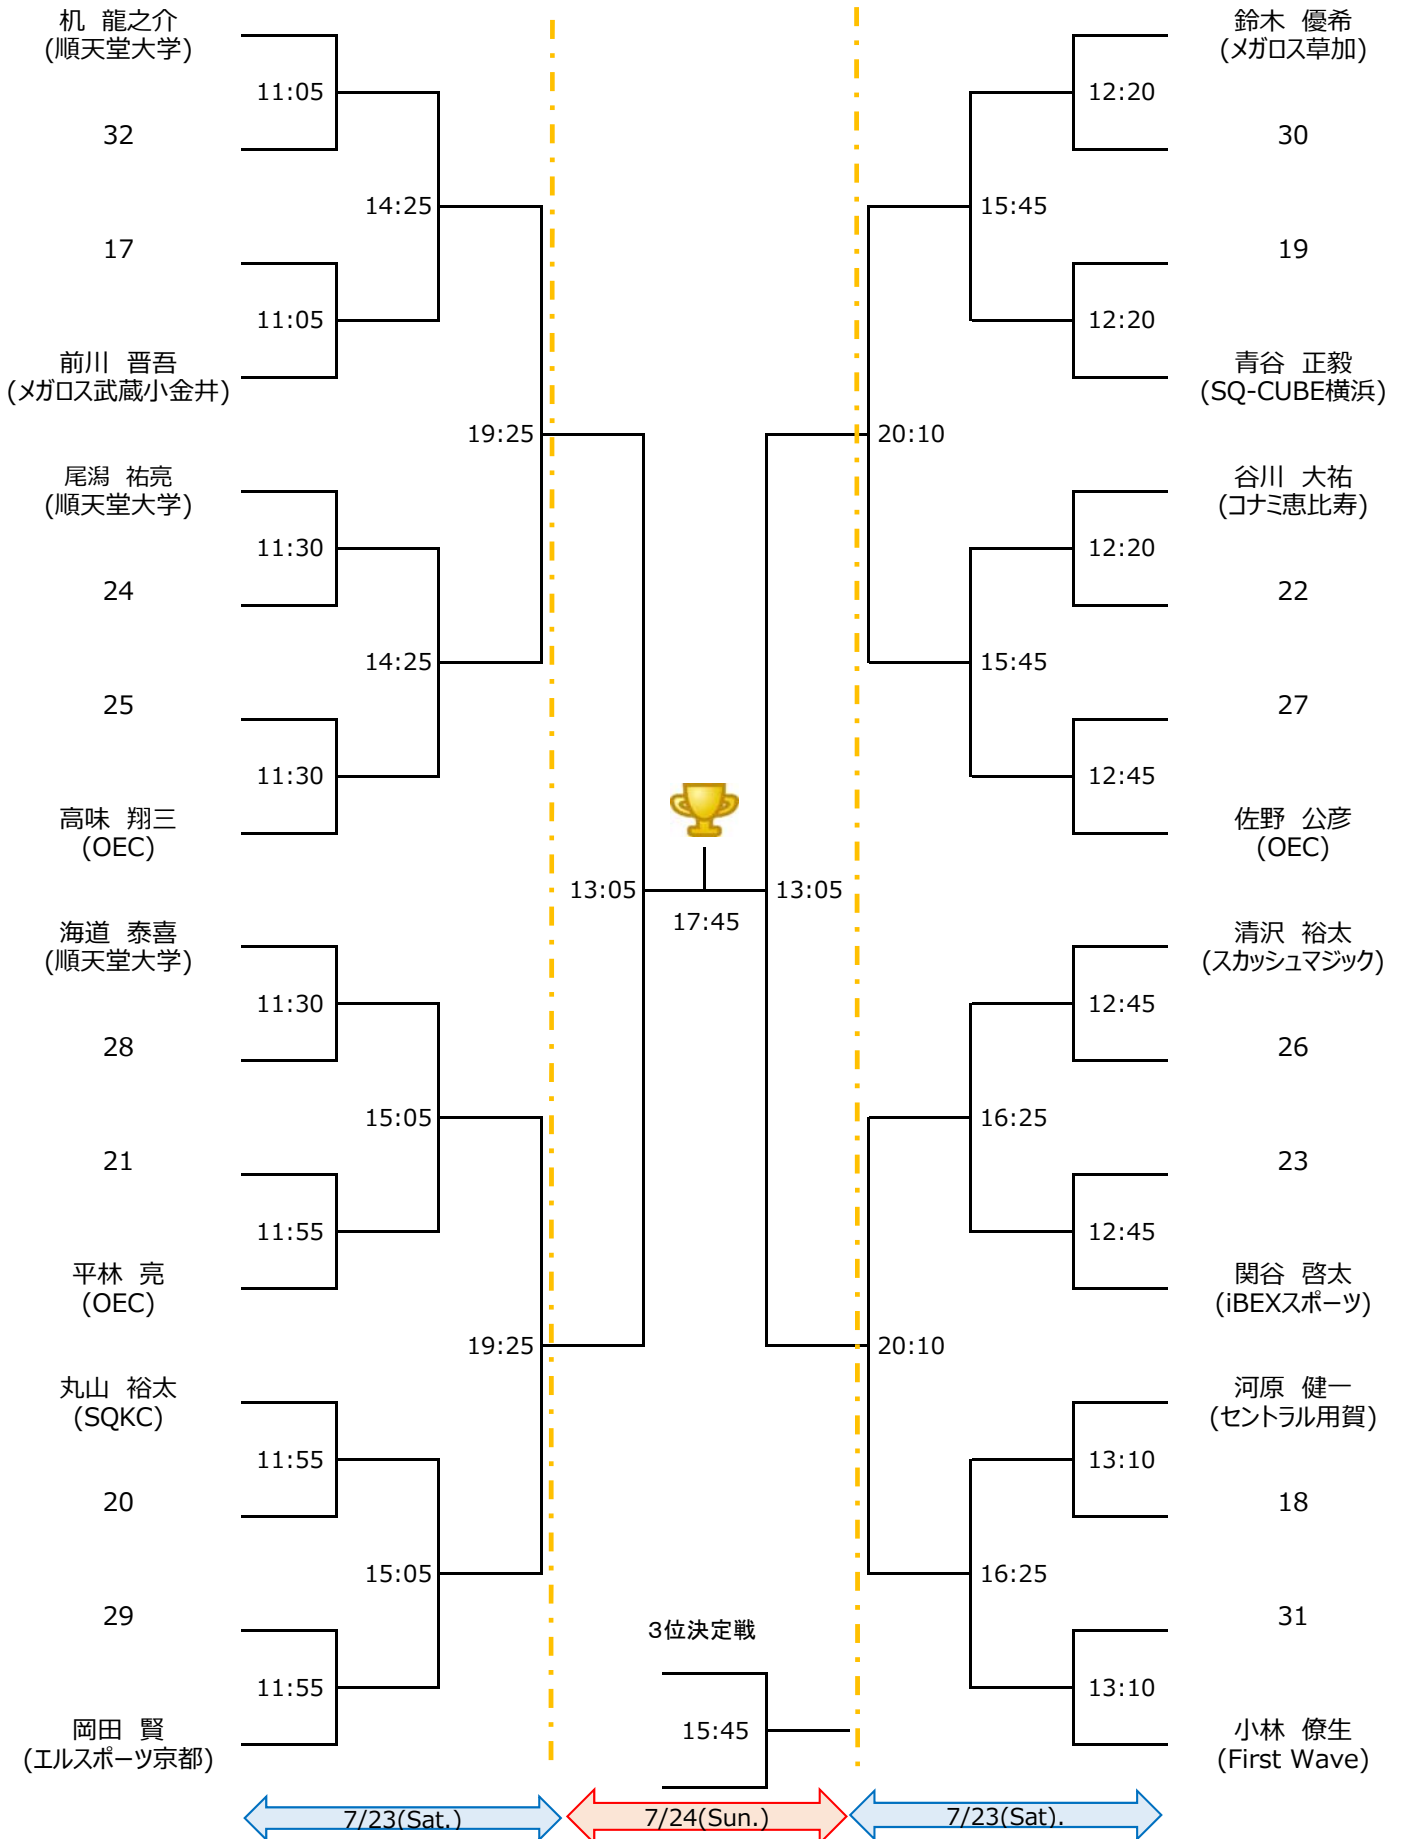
机 龍之介
(順天堂大学)

32

17

前川 晋吾
(メガロス武蔵小金井)

尾潟 祐亮
(順天堂大学)

24

25

高味 翔三
(OEC)

海道 泰喜
(順天堂大学)

28

21

平林 亮
(OEC)

丸山 裕太
(SQKC)

20

29

岡田 賢
(エルスポーツ京都)

11:05
11:05
11:30
11:30
11:30
11:55
11:55
11:55

14:25
14:25
15:05
15:05

19:25
19:25

13:05
17:45
13:05

3位決定戦
15:45

20:10
20:10

15:45
15:45
16:25
16:25

12:20
12:20
12:20
12:45
12:45
12:45
13:10
13:10

鈴木 優希
(メガロス草加)

30

19

青谷 正毅
(SQ-CUBE横浜)

谷川 大祐
(コナミ恵比寿)

22

27

佐野 公彦
(OEC)

清沢 裕太
(スカッシュマジック)

26

23

関谷 啓太
(iBEXスポーツ)

河原 健一
(セントラル用賀)

18

31

小林 僚生
(First Wave)

7/23(Sat.)
7/24(Sun.)
7/23(Sat).